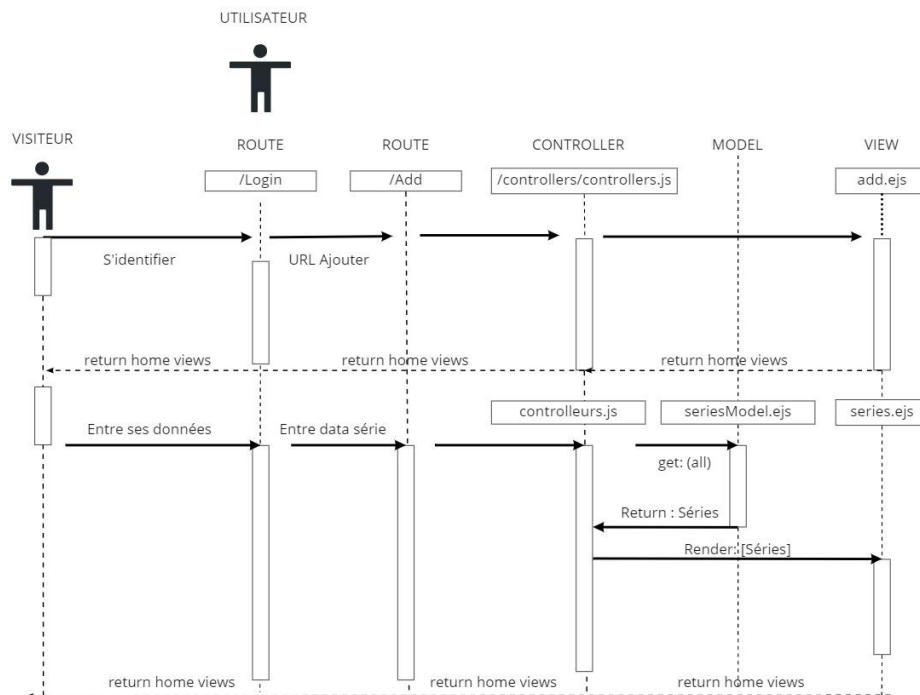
UTILISATEUR

VISITEUR

ROUTE

ROUTE

CONTROLLER

MODEL

VIEW

/Login

/Add

/controllers/controllers.js

add.ejs

S'identifier

URL Ajouter

return home views

return home views

return home views

controlleurs.js

seriesModel.ejs

series.ejs

Entre ses données

Entre data série

get: (all)

Return : Séries

Render: [Séries]

return home views

return home views

return home views